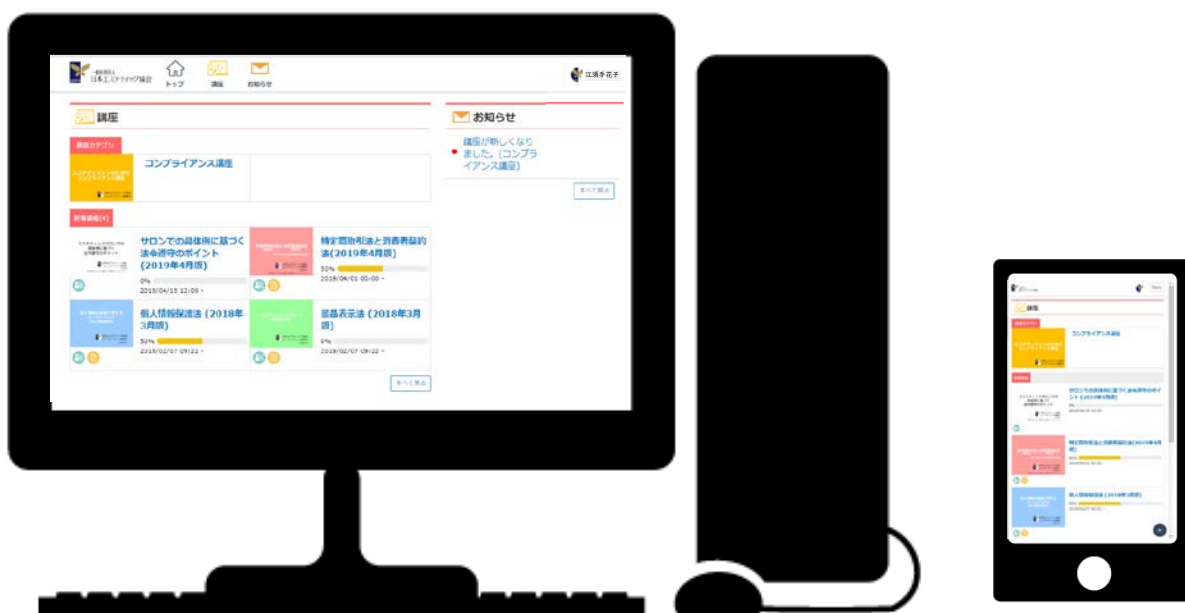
一般社団法人
日本エステティック協会

トップ

講座

お知らせ

江須手花子

講座

講座カテゴリ

コンプライアンス講座

新着講座(4)

サロンでの具体例に基づく法令遵守のポイント（2019年4月版）

0%

2019/04/15 12:00 -

特定商取引法と消費者契約法(2019年4月版)

50%

2019/04/01 00:00 -

個人情報保護法（2018年3月版）

50%

2019/02/07 09:22 -

景品表示法（2018年3月版）

0%

2019/02/07 09:22 -

すべて見る

お知らせ

講座が新しくなりました。(コンプライアンス講座)

すべて見る

講座

講座カテゴリ

コンプライアンス講座

サロンでの具体例に基づく法令遵守のポイント（2019年4月版）

特定商取引法と消費者契約法(2019年4月版)

個人情報保護法（2018年3月版）